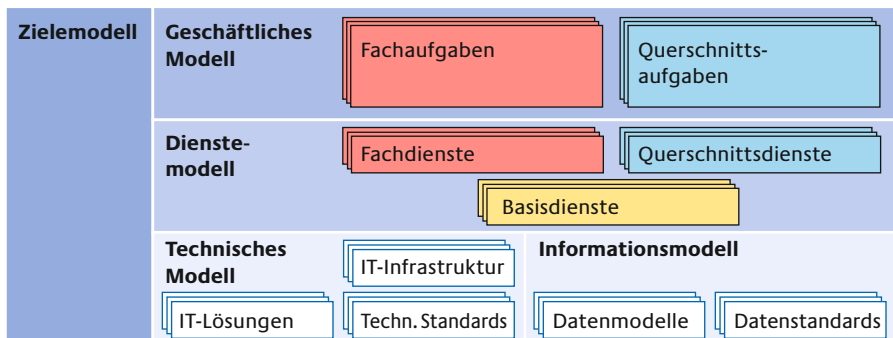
Zielemodell

Geschäftliches Modell

Fachaufgaben

Querschnittsaufgaben

Dienstemodell

Fachdienste

Querschnittsdienste

Basisdienste

Technisches Modell

IT-Infrastruktur

IT-Lösungen

Techn. Standards

Informationsmodell

Datenmodelle

Datenstandards